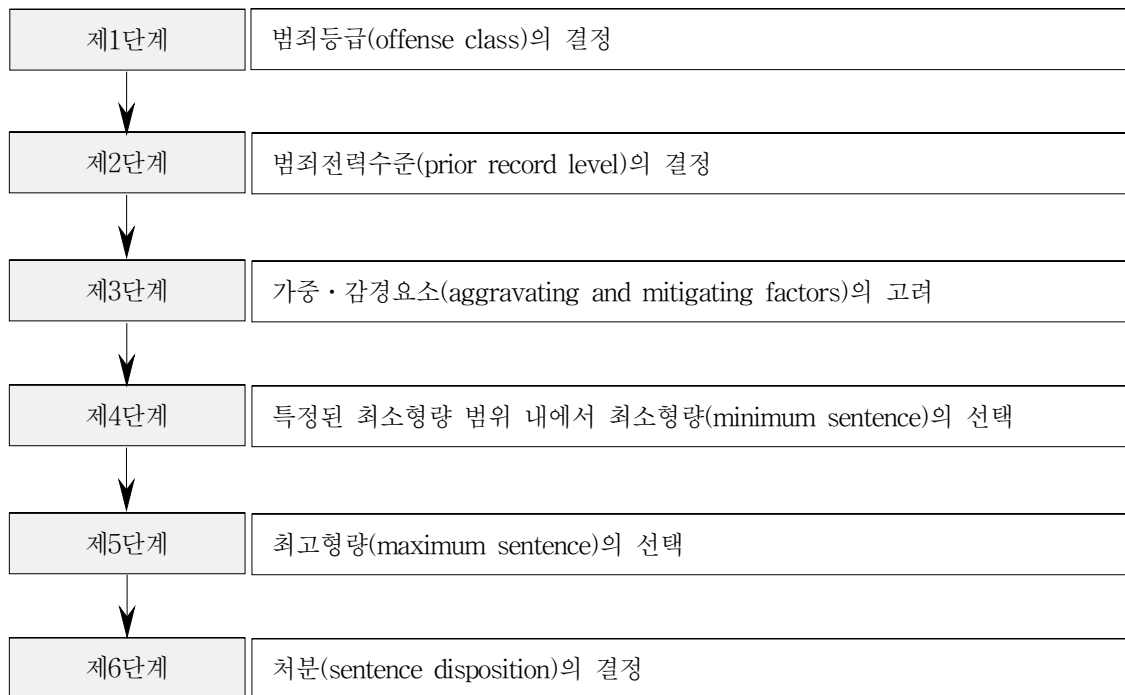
제1단계
범죄등급(offense class)의 결정

제2단계
범죄전력수준(prior record level)의 결정

제3단계
가중・감경요소(aggravating and mitigating factors)의 고려

제4단계
특정된 최소형량 범위 내에서 최소형량(minimum sentence)의 선택

제5단계
최고형량(maximum sentence)의 선택

제6단계
처분(sentence disposition)의 결정